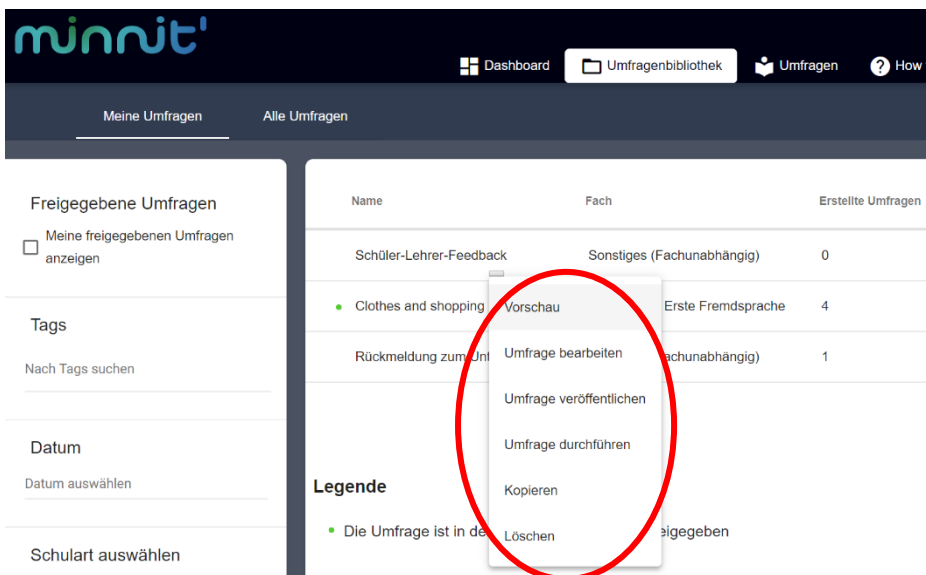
minnit'

Dashboard
Umfragenbibliothek
Umfragen
How

Meine Umfragen
Alle Umfragen

Freigegebene Umfragen
Meine freigegebenen Umfragen anzeigen

Tags
Nach Tags suchen

Datum
Datum auswählen

Schulart auswählen

| Name | Fach | Erstellte Umfragen |
|---|---|---|
| Schüler-Lehrer-Feedback | Sonstiges (Fachunabhängig) | 0 |
| Clothes and shopping | Erste Fremdsprache | 4 |
| Rückmeldung zum Unt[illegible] | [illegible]achunabhängig) | 1 |

Vorschau
Umfrage bearbeiten
Umfrage veröffentlichen
Umfrage durchführen
Kopieren
Löschen

Legende
Die Umfrage ist in de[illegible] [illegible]eigegeben